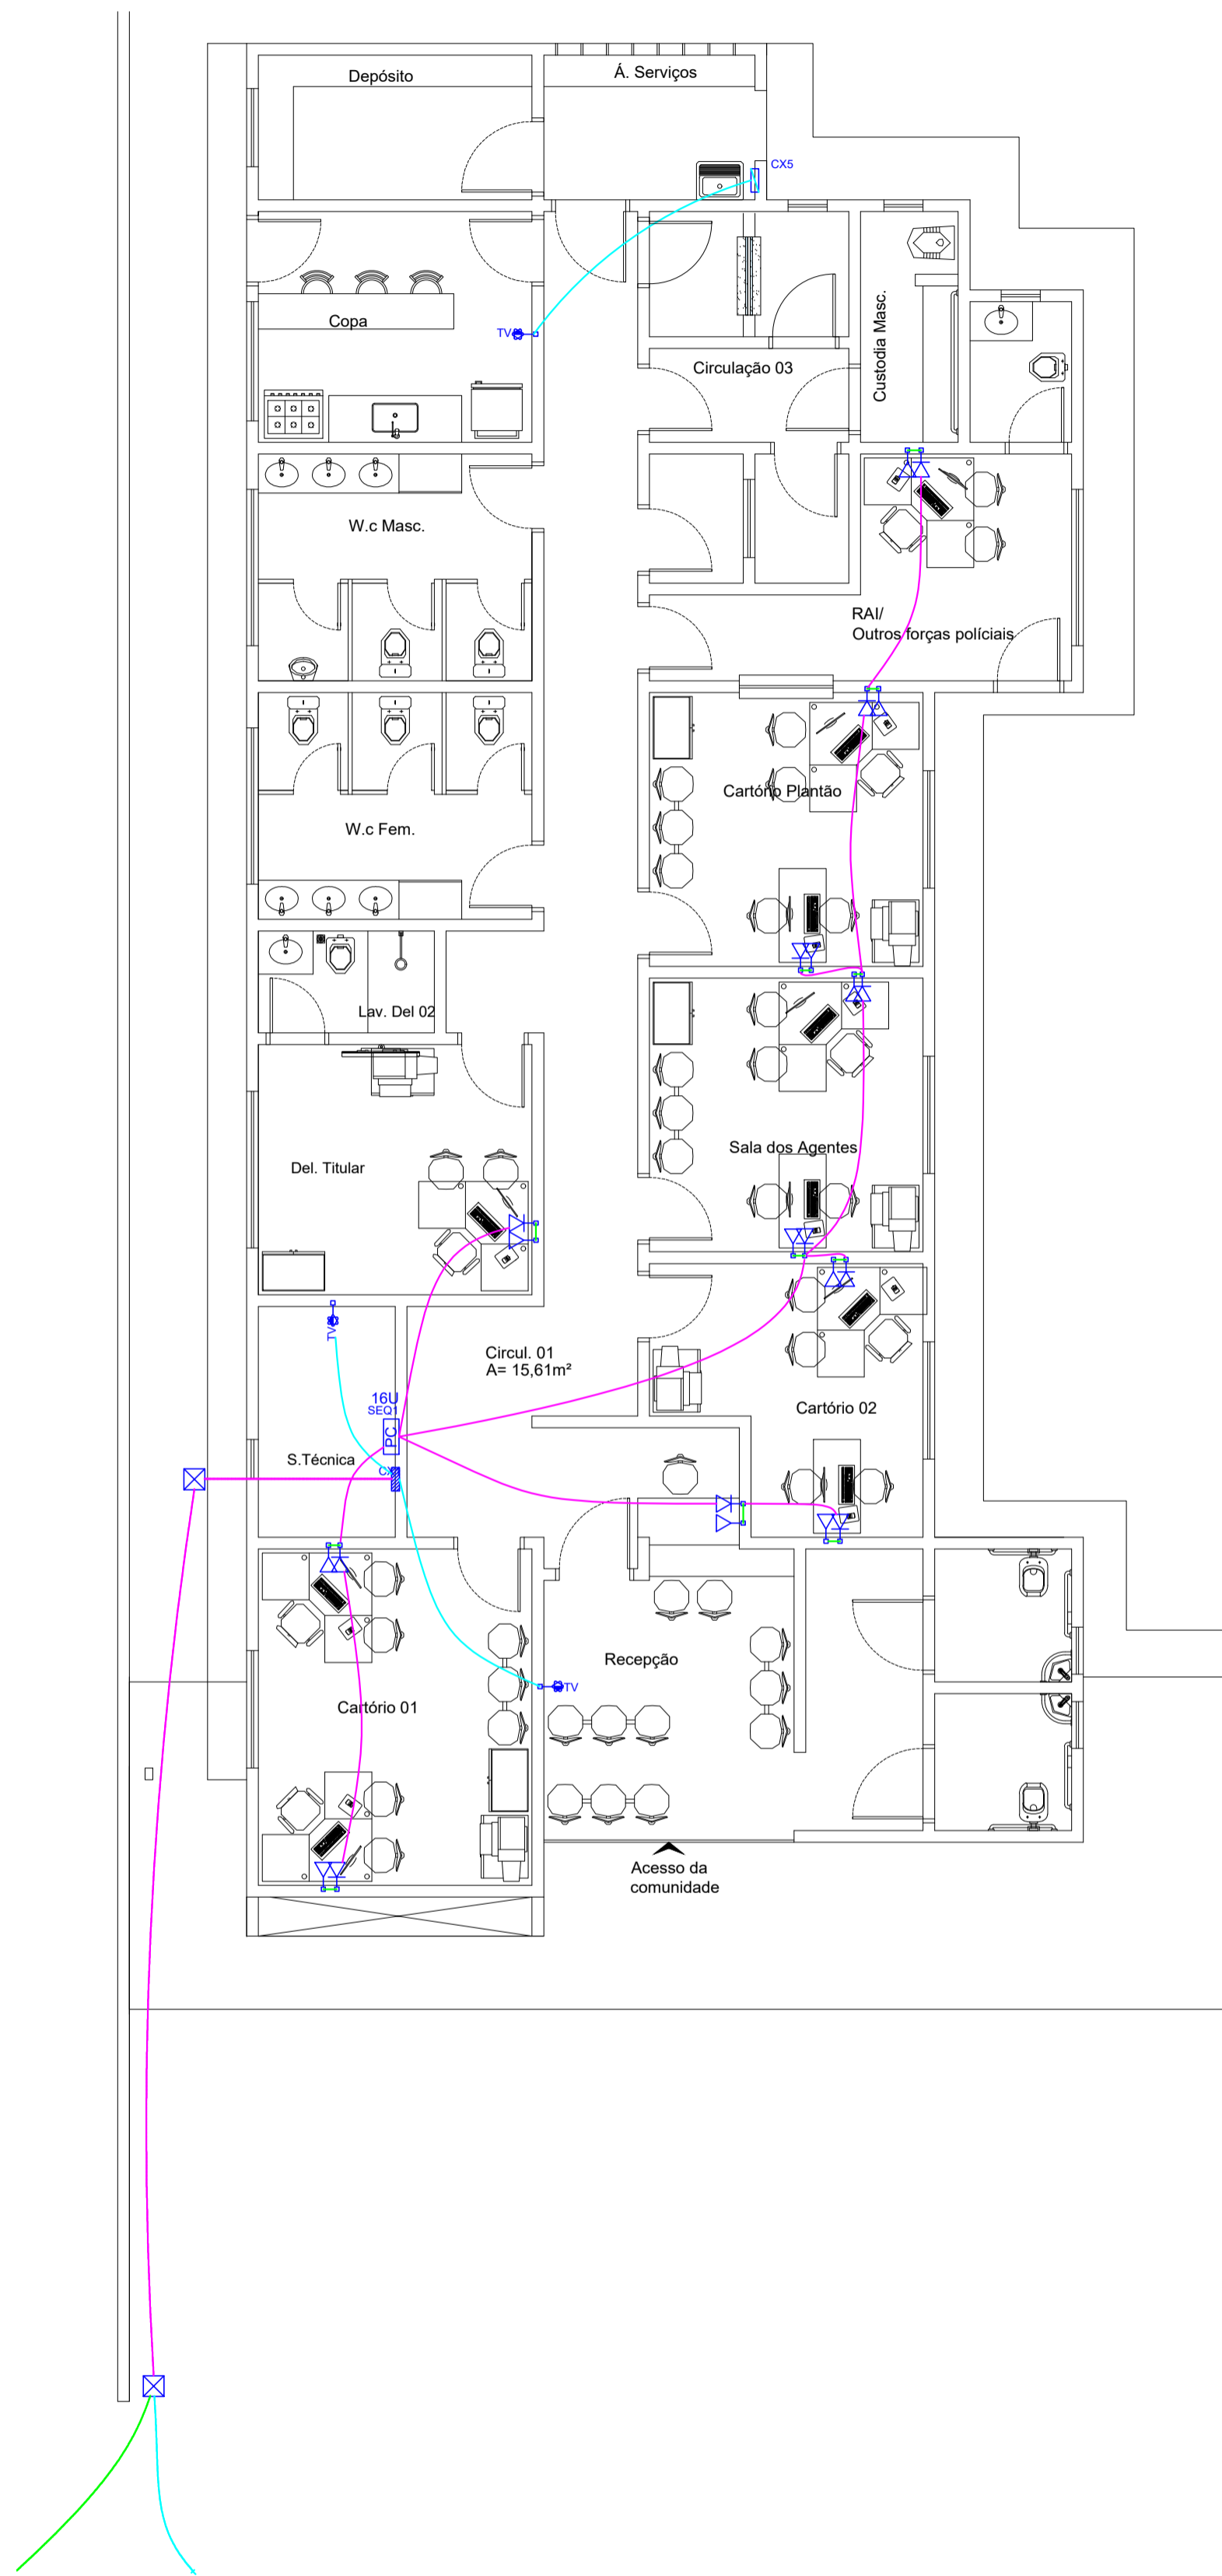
Depósito

Á. Serviços

CX5

Copa

TV

Circulação 03

Custodia Masc.

W.c Masc.

RAI/
Outros forças políciais

Cartório Plantão

W.c Fem.

Lav. Del 02

Sala dos Agentes

Del. Titular

TV

Circul. 01
A= 15,61m²

16U
SEQ1

PC

Cartório 02

S.Técnica

CX

TV

Recepção

Cartório 01

Acesso da
comunidade